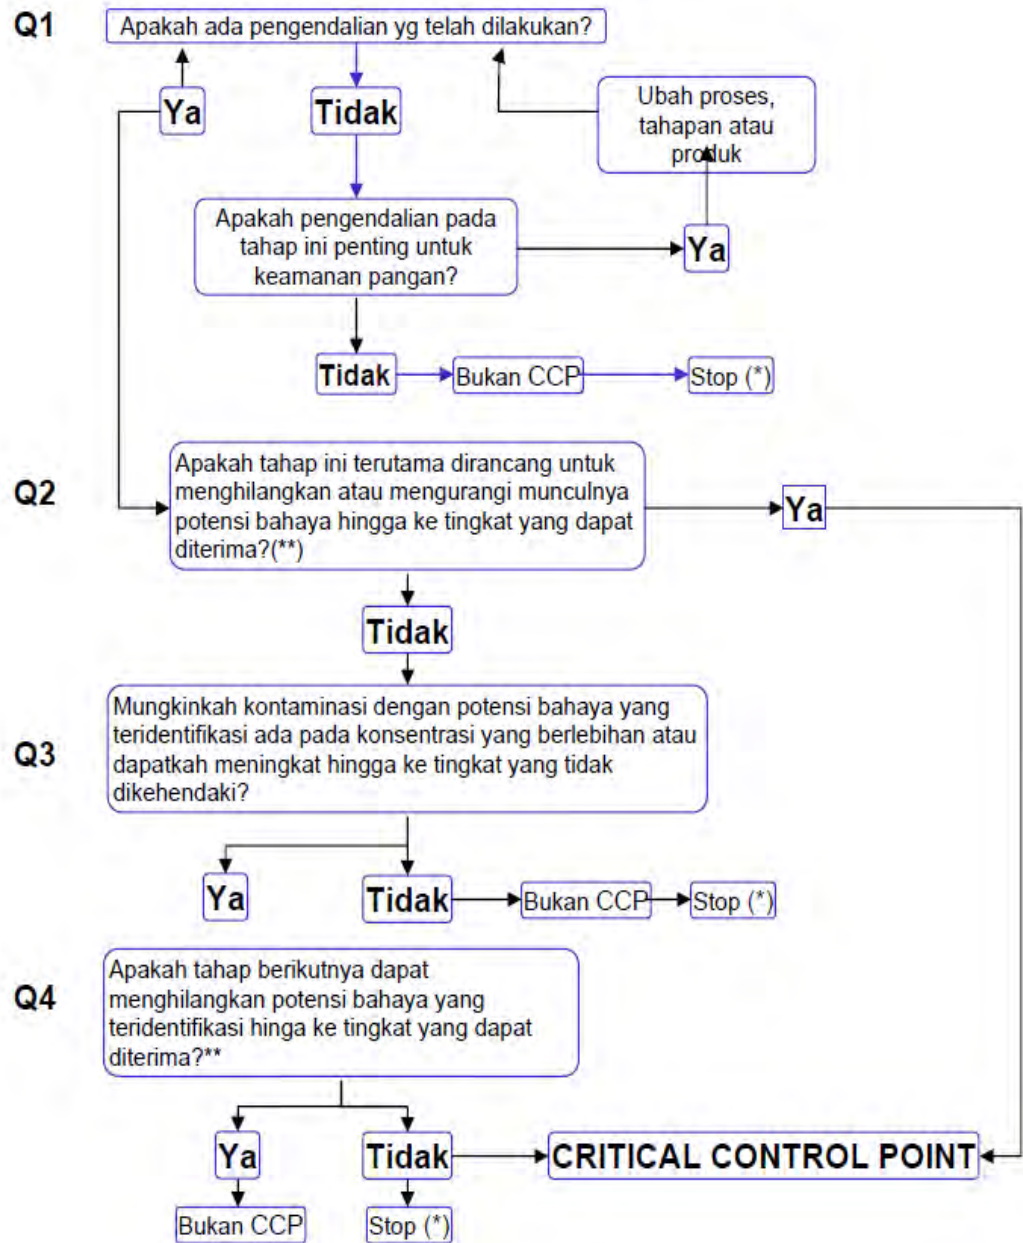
Q1
Apakah ada pengendalian yg telah dilakukan?

Ya
Tidak

Ubah proses, tahapan atau produk

Apakah pengendalian pada tahap ini penting untuk keamanan pangan?

Ya

Tidak
Bukan CCP
Stop (*)

Q2
Apakah tahap ini terutama dirancang untuk menghilangkan atau mengurangi munculnya potensi bahaya hingga ke tingkat yang dapat diterima?(**)

Ya

Tidak

Q3
Mungkinkah kontaminasi dengan potensi bahaya yang teridentifikasi ada pada konsentrasi yang berlebihan atau dapatkah meningkat hingga ke tingkat yang tidak dikehendaki?

Ya
Tidak
Bukan CCP
Stop (*)

Q4
Apakah tahap berikutnya dapat menghilangkan potensi bahaya yang teridentifikasi hinga ke tingkat yang dapat diterima?**

Ya
Tidak
CRITICAL CONTROL POINT
Bukan CCP
Stop (*)